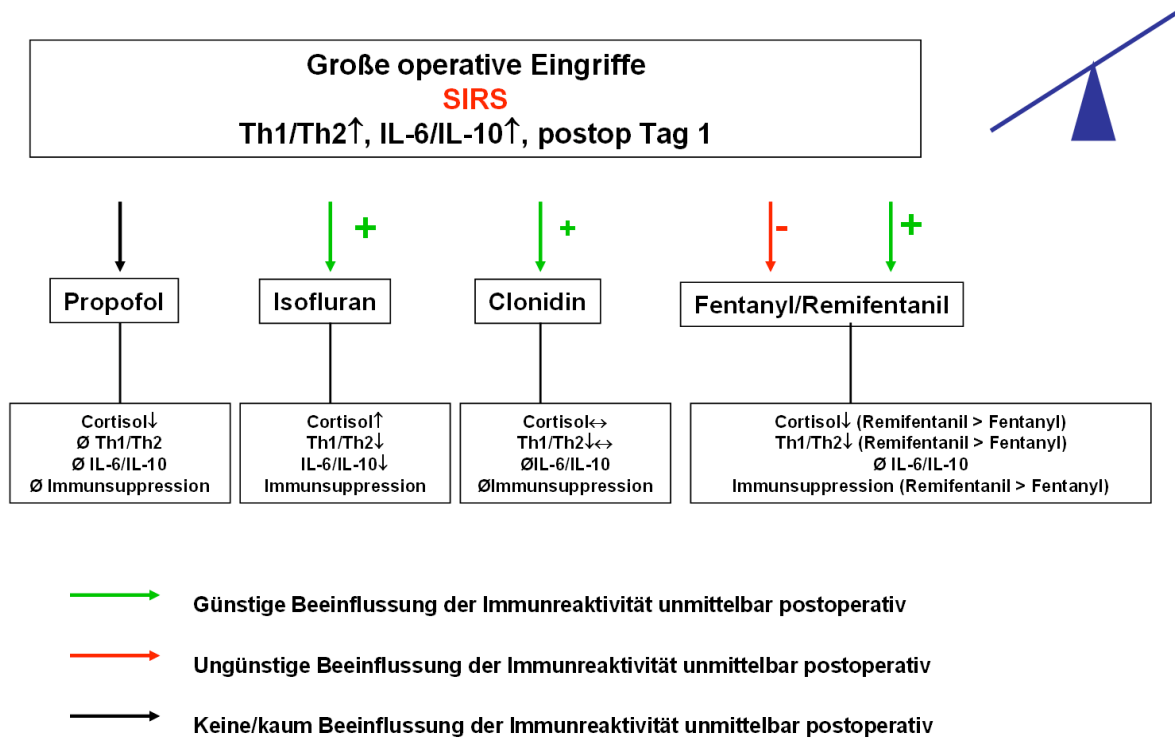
Große operative Eingriffe
SIRS
Th1/Th2↑, IL-6/IL-10↑, postop Tag 1

+

+

-

+

Propofol

Isofluran

Clonidin

Fentanyl/Remifentanil

Cortisol↓
Ø Th1/Th2
Ø IL-6/IL-10
Ø Immunsuppression

Cortisol↑
Th1/Th2↓
IL-6/IL-10↓
Immunsuppression

Cortisol↔
Th1/Th2↓↔
ØIL-6/IL-10
ØImmunsuppression

Cortisol↓ (Remifentanil > Fentanyl)
Th1/Th2↓ (Remifentanil > Fentanyl)
Ø IL-6/IL-10
Immunsuppression (Remifentanil > Fentanyl)

Günstige Beeinflussung der Immunreaktivität unmittelbar postoperativ

Ungünstige Beeinflussung der Immunreaktivität unmittelbar postoperativ

Keine/kaum Beeinflussung der Immunreaktivität unmittelbar postoperativ